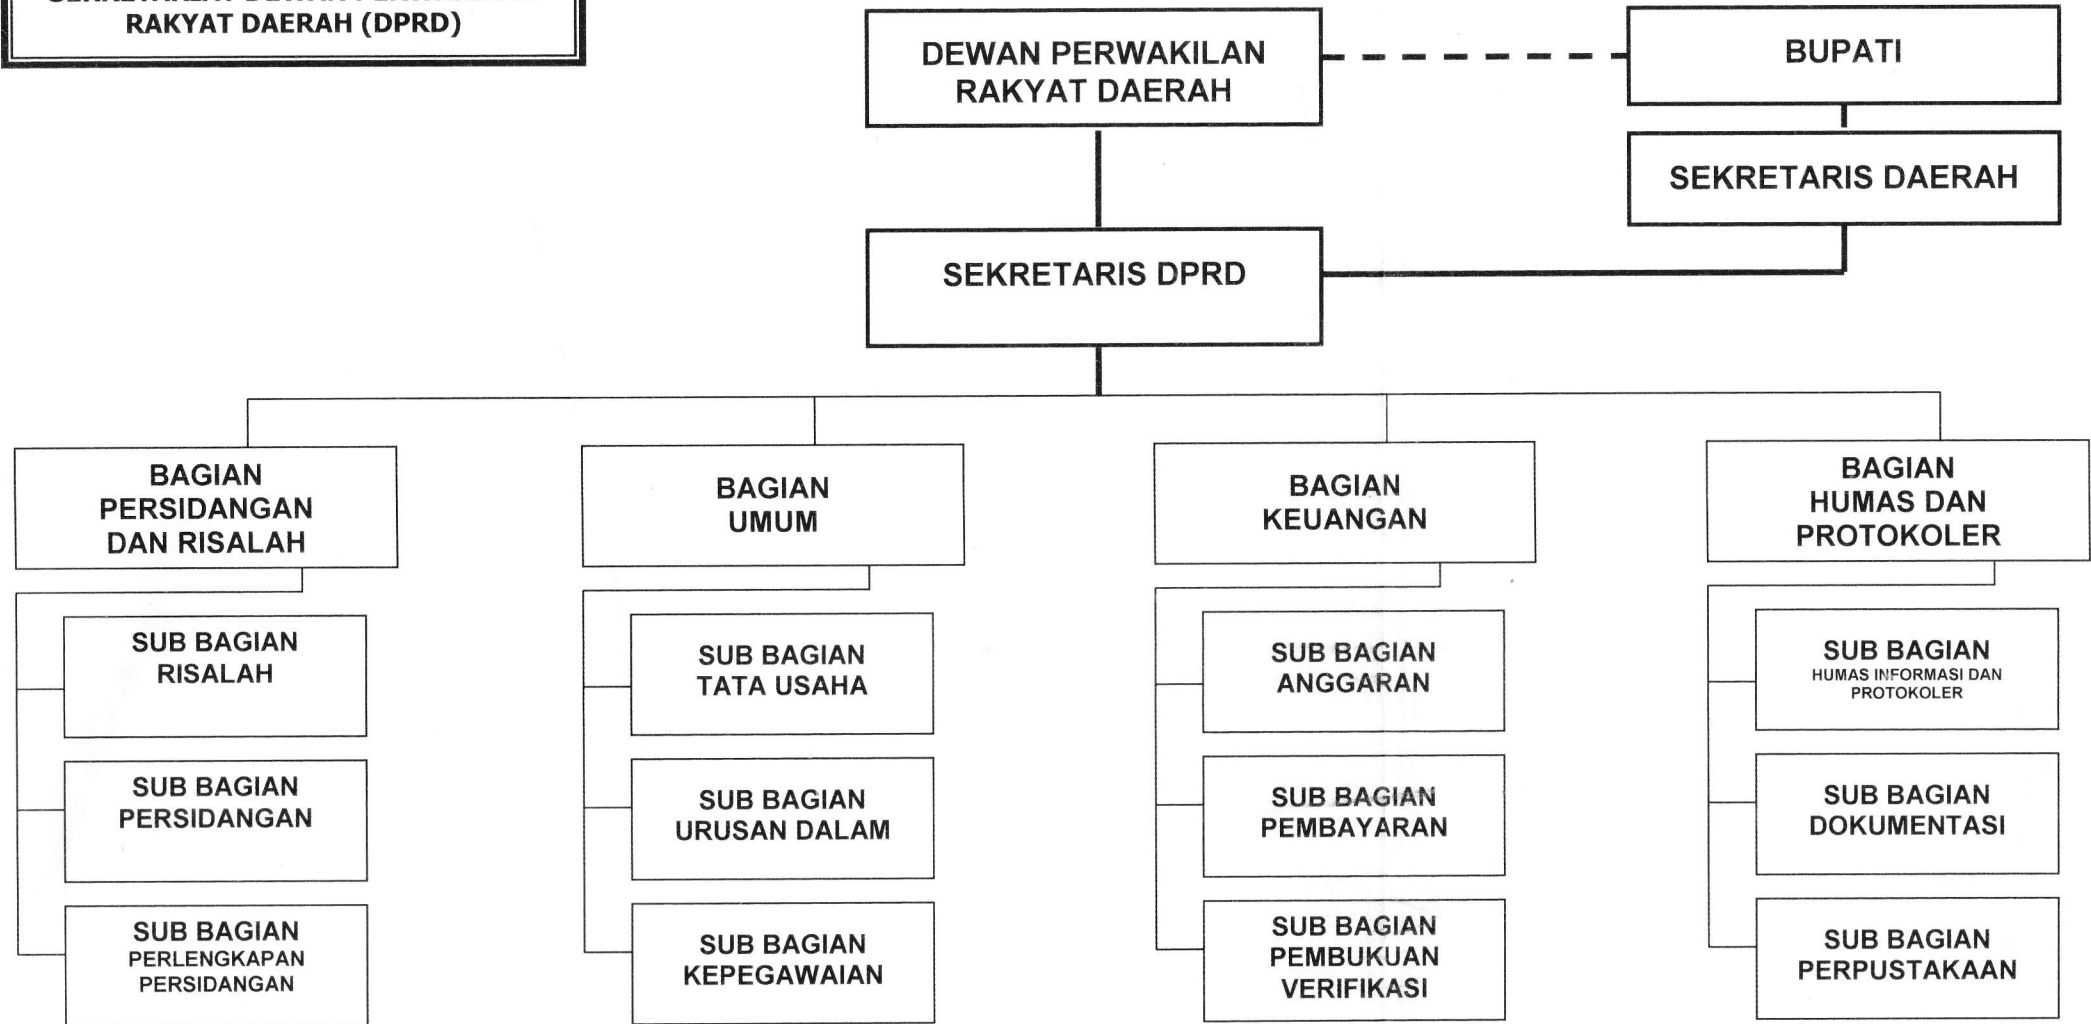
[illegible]
RAKYAT DAERAH (DPRD)

DEWAN PERWAKILAN RAKYAT DAERAH

BUPATI

SEKRETARIS DAERAH

SEKRETARIS DPRD

BAGIAN PERSIDANGAN DAN RISALAH

SUB BAGIAN RISALAH

SUB BAGIAN PERSIDANGAN

SUB BAGIAN PERLENGKAPAN PERSIDANGAN

BAGIAN UMUM

SUB BAGIAN TATA USAHA

SUB BAGIAN URUSAN DALAM

SUB BAGIAN KEPEGAWAIAN

BAGIAN KEUANGAN

SUB BAGIAN ANGGARAN

SUB BAGIAN PEMBAYARAN

SUB BAGIAN PEMBUKUAN VERIFIKASI

BAGIAN HUMAS DAN PROTOKOLER

SUB BAGIAN HUMAS INFORMASI DAN PROTOKOLER

SUB BAGIAN DOKUMENTASI

SUB BAGIAN PERPUSTAKAAN